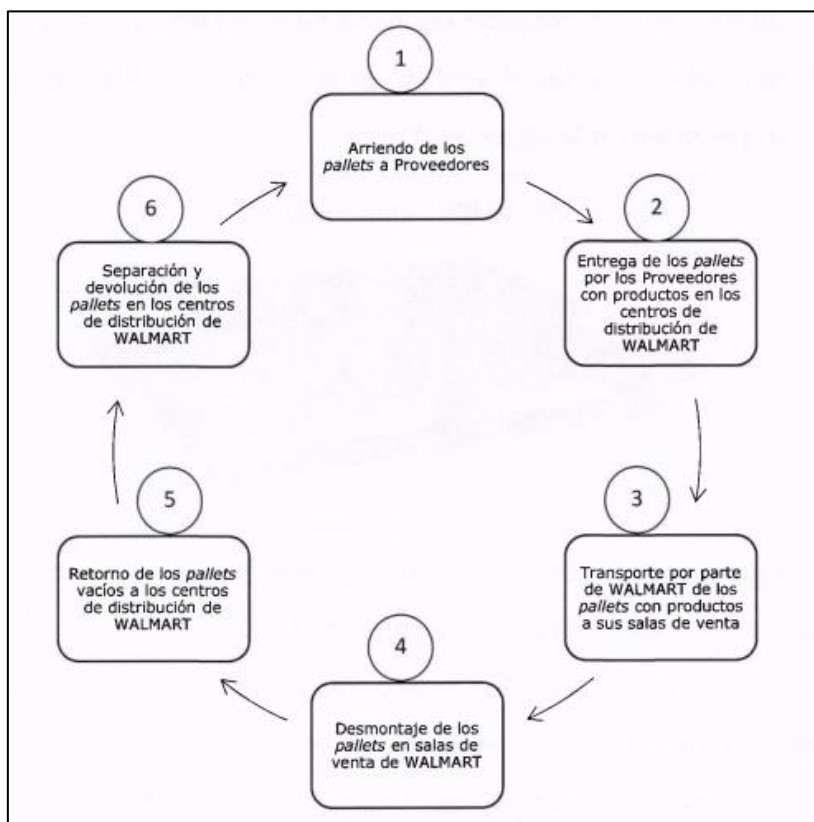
1
Arriendo de los *pallets* a Proveedores

2
Entrega de los *pallets* por los Proveedores con productos en los centros de distribución de WALMART

3
Transporte por parte de WALMART de los *pallets* con productos a sus salas de venta

4
Desmontaje de los *pallets* en salas de venta de WALMART

5
Retorno de los *pallets* vacíos a los centros de distribución de WALMART

6
Separación y devolución de los *pallets* en los centros de distribución de WALMART